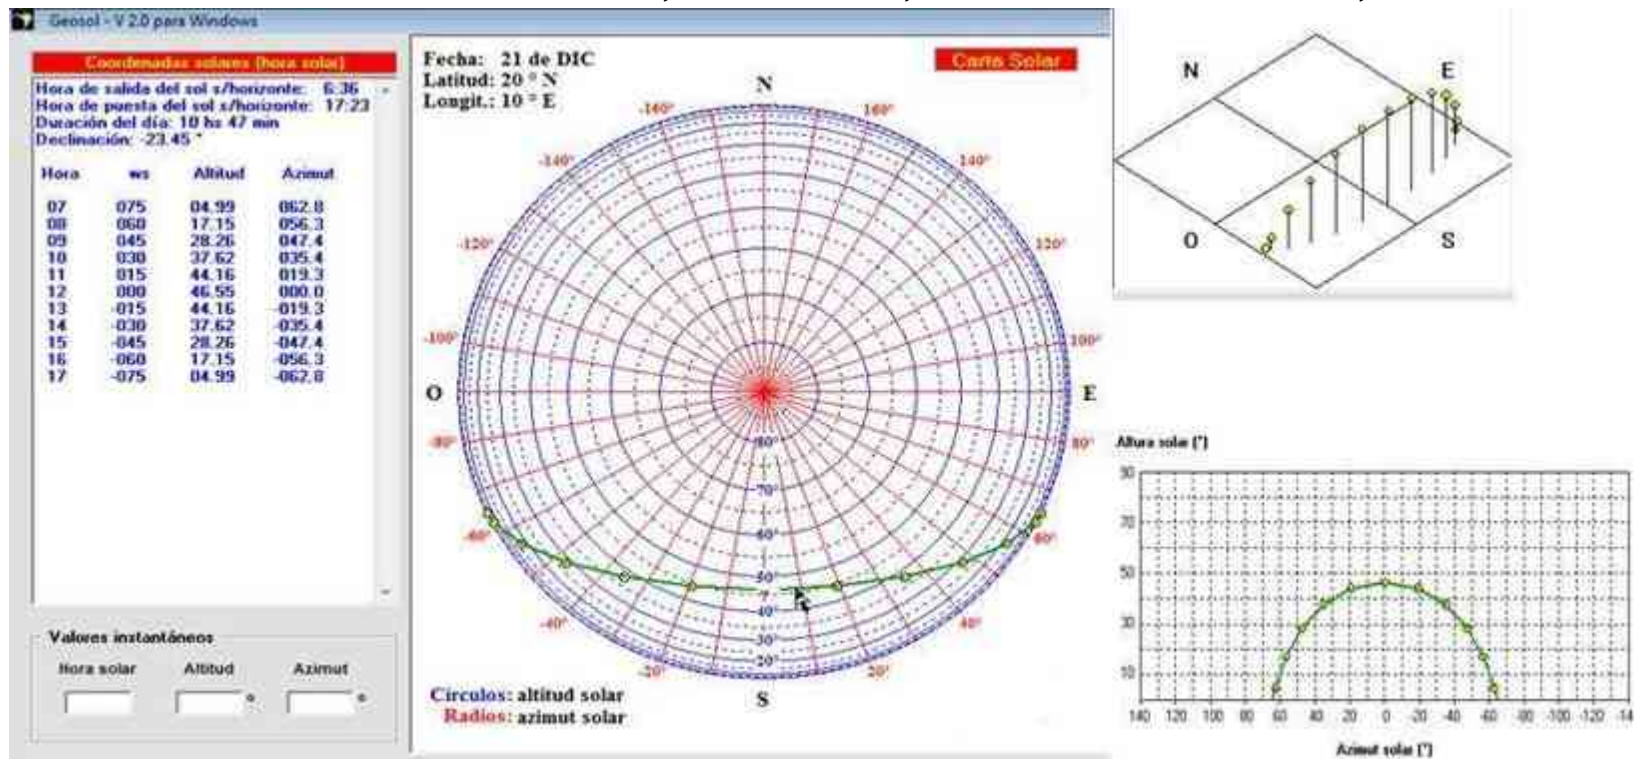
Geosol - V 2.0 para Windows

Coordenadas solares (hora solar)

Hora de salida del sol s/horizonte: 6:36
Hora de puesta del sol s/horizonte: 17:23
Duración del día: 10 hs 47 min
Declinación: -23.45 °

| Hora | ws | Altitud | Azimut |
|---|---|---|---|
| 07 | 075 | 04.99 | 062.8 |
| 08 | 060 | 17.15 | 056.3 |
| 09 | 045 | 28.26 | 047.4 |
| 10 | 030 | 37.62 | 035.4 |
| 11 | 015 | 44.16 | 019.3 |
| 12 | 000 | 46.55 | 000.0 |
| 13 | -015 | 44.16 | -019.3 |
| 14 | -030 | 37.62 | -035.4 |
| 15 | -045 | 28.26 | -047.4 |
| 16 | -060 | 17.15 | -056.3 |
| 17 | -075 | 04.99 | -062.8 |

Valores instantáneos
Hora solar Altitud ° Azimut °

Fecha: 21 de DIC
Latitud: 20 ° N
Longit.: 10 ° E

Carta Solar

N
-160° 160°
-140° 140°
-120° 120°
-100° 100°
O E
-80° 80°
-60° 60°
-40° 40°
-20° 20°
S
80° 70° 60° 50° 40° 30° 20°

Círculos: altitud solar
Radios: azimut solar

N E O S

Altura solar (°)
90 70 50 30 10
140 120 100 80 60 40 20 0 -20 -40 -60 -80 -100 -120 -14
Azimut solar (°)